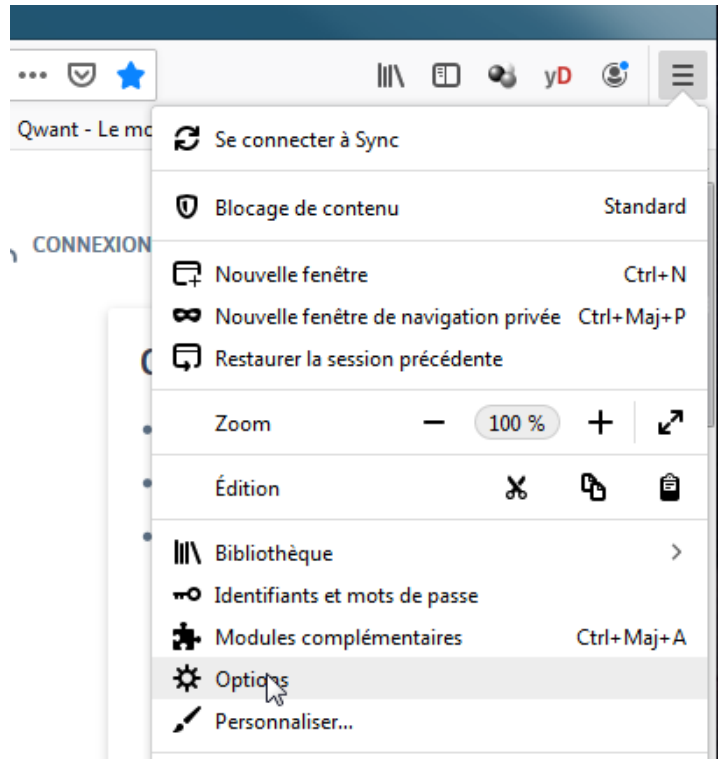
•••

yD

Qwant - Le mo

CONNEXION

Se connecter à Sync

Blocage de contenu Standard

Nouvelle fenêtre Ctrl+N

Nouvelle fenêtre de navigation privée Ctrl+Maj+P

Restaurer la session précédente

Zoom − 100 % +

Édition

Bibliothèque >

Identifiants et mots de passe

Modules complémentaires Ctrl+Maj+A

Options

Personnaliser...